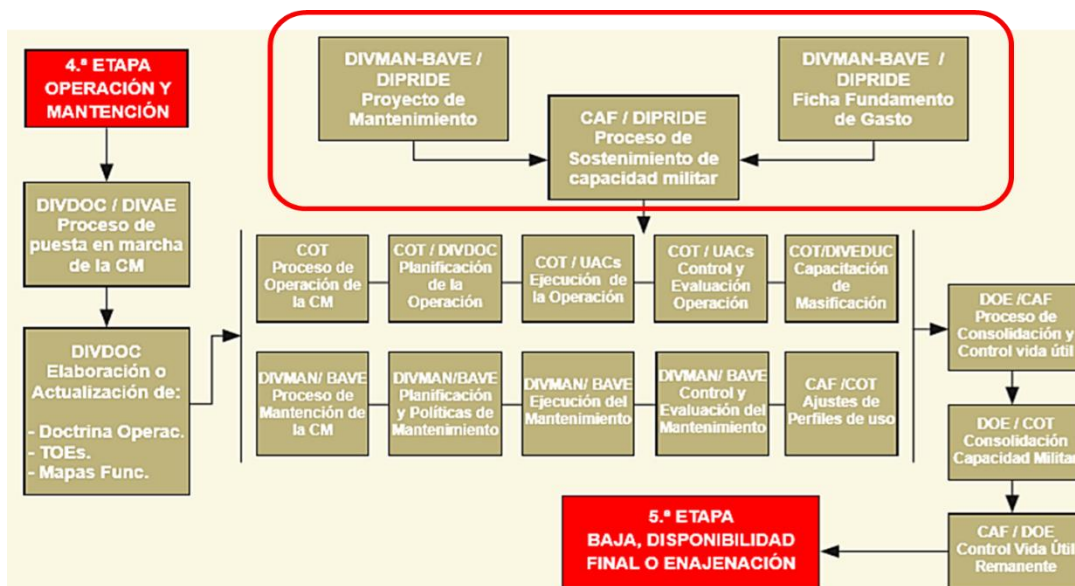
4.ª ETAPA OPERACIÓN Y MANTENCIÓN

DIVMAN-BAVE / DIPRIDE Proyecto de Mantenimiento

CAF / DIPRIDE Proceso de Sostenimiento de capacidad militar

DIVMAN-BAVE / DIPRIDE Ficha Fundamento de Gasto

DIVDOC / DIVAE Proceso de puesta en marcha de la CM

DIVDOC Elaboración o Actualización de:

- Doctrina Operac.
- TOEs.
- Mapas Func.

COT Proceso de Operación de la CM

COT / DIVDOC Planificación de la Operación

COT / UACs Ejecución de la Operación

COT / UACs Control y Evaluación Operación

COT/DIVEDUC Capacitación de Masificación

DIVMAN/ BAVE Proceso de Mantención de la CM

DIVMAN/BAVE Planificación y Políticas de Mantenimiento

DIVMAN/ BAVE Ejecución del Mantenimiento

DIVMAN/ BAVE Control y Evaluación del Mantenimiento

CAF /COT Ajustes de Perfiles de uso

DOE /CAF Proceso de Consolidación y Control vida útil

DOE / COT Consolidación Capacidad Militar

CAF / DOE Control Vida Útil Remanente

5.ª ETAPA BAJA, DISPONIBILIDAD FINAL O ENAJENACIÓN